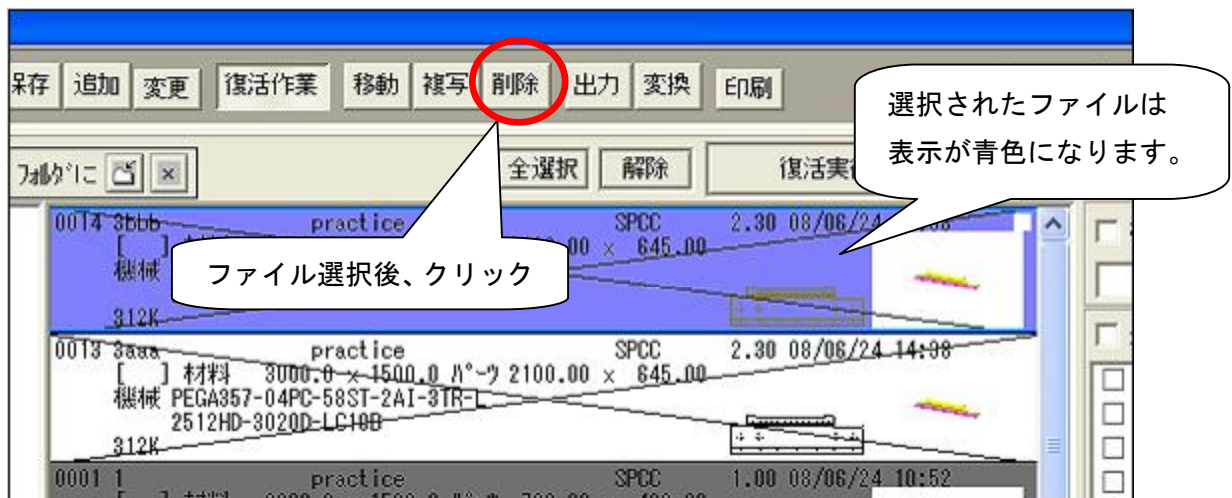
保存 追加 変更 復活作業 移動 複写 削除 出力 変換 印刷

選択されたファイルは
表示が青色になります。

ﾌｫﾙﾀﾞに 全選択 解除 復活実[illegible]

0014 3bbb practice SPCC 2.30 08/06/24 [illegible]
[ ] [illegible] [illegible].00 x 645.00
機械
ファイル選択後、クリック
312K

0013 3aaa practice SPCC 2.30 08/06/24 14:38
[ ] 材料 3000.0 x 1500.0 ﾊﾟｰﾂ 2100.00 x 645.00
機械 PEGA357-04PC-58ST-2AI-3TR-L
2512HD-3020D-LC10B
312K

0001 1 practice SPCC 1.00 08/06/24 10:52